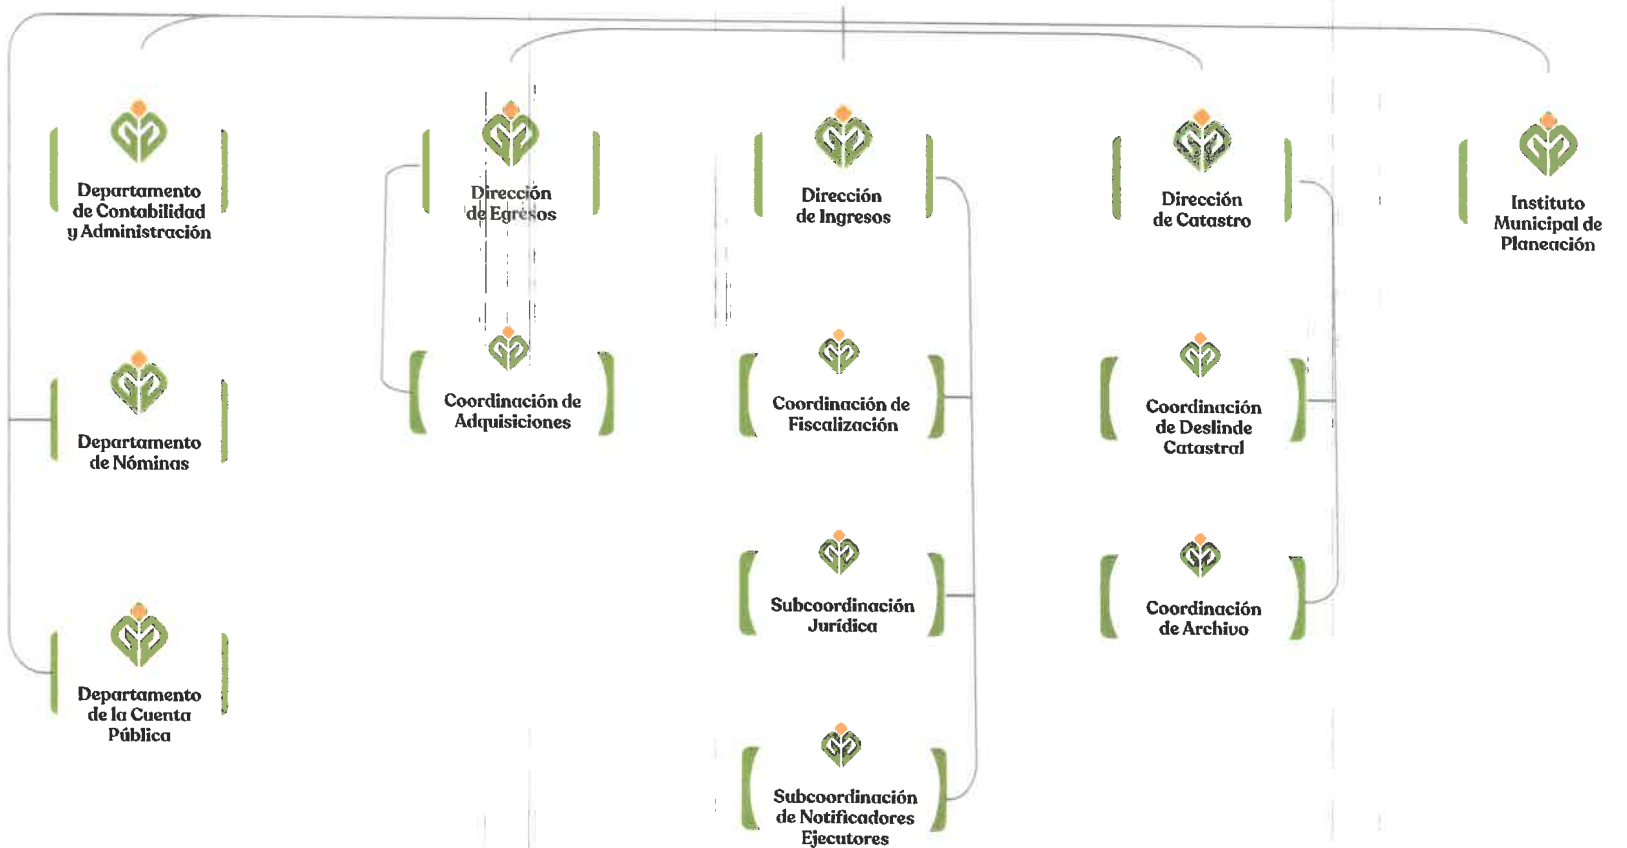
Departamento de Contabilidad y Administración

Departamento de Nóminas

Departamento de la Cuenta Pública

Dirección de Egresos

Coordinación de Adquisiciones

Dirección de Ingresos

Coordinación de Fiscalización

Subcoordinación Jurídica

Subcoordinación de Notificadores Ejecutores

Dirección de Catastro

Coordinación de Deslinde Catastral

Coordinación de Archivo

Instituto Municipal de Planeación